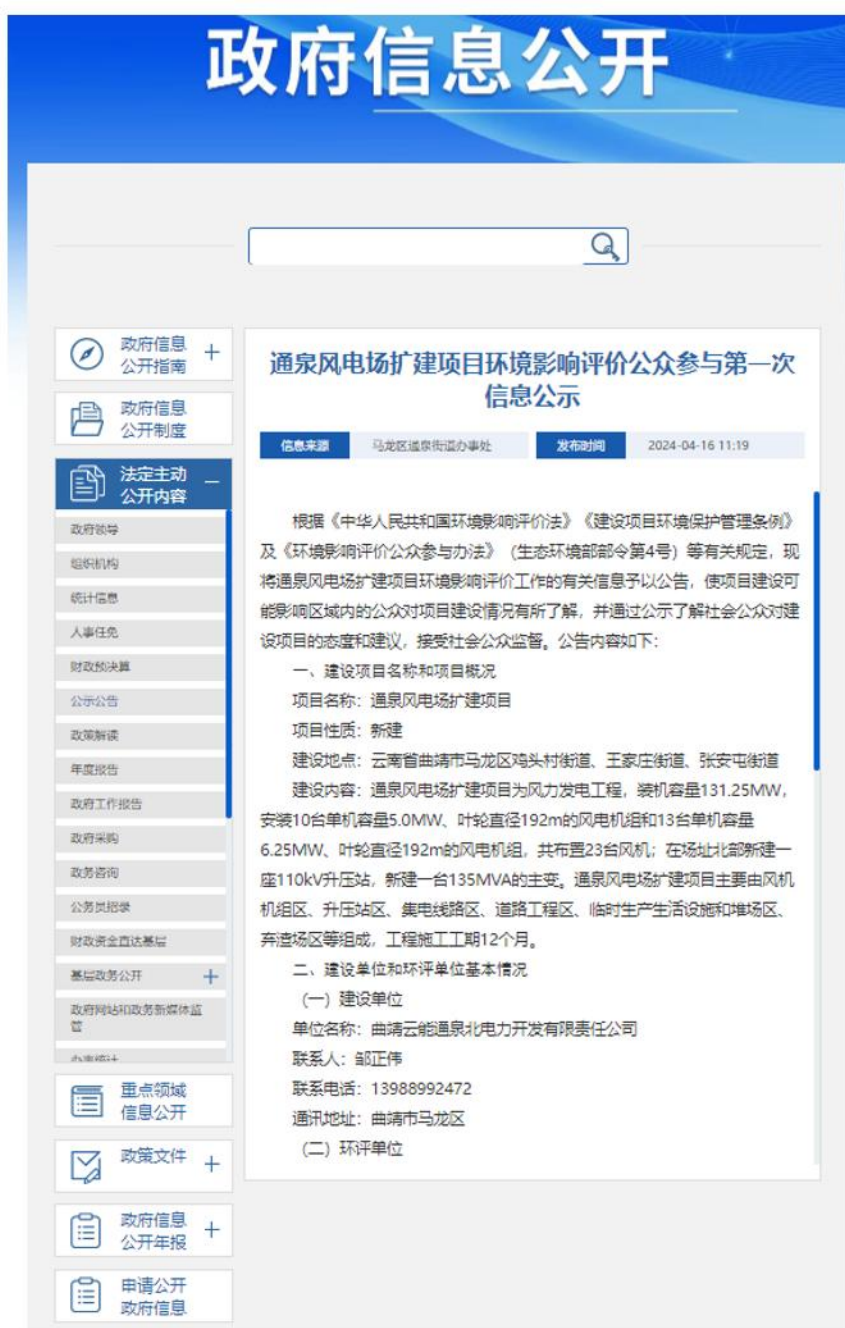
政府信息公开

政府信息公开指南 +

政府信息公开制度

法定主动公开内容 −

政府领导
组织机构
统计信息
人事任免
财政预决算
公示公告
政策解读
年度报告
政府工作报告
政府采购
政务咨询
公务员招录
财政资金直达基层
基层政务公开 +
政府网站和政务新媒体监管
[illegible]

重点领域信息公开

政策文件 +

政府信息公开年报 +

申请公开政府信息

通泉风电场扩建项目环境影响评价公众参与第一次信息公示

信息来源 马龙区通泉街道办事处 发布时间 2024-04-16 11:19

根据《中华人民共和国环境影响评价法》《建设项目环境保护管理条例》及《环境影响评价公众参与办法》（生态环境部部令第4号）等有关规定，现将通泉风电场扩建项目环境影响评价工作的有关信息予以公告，使项目建设可能影响区域内的公众对项目建设情况有所了解，并通过公示了解社会公众对建设项目的态度和建议，接受社会公众监督。公告内容如下：

一、建设项目名称和项目概况

项目名称：通泉风电场扩建项目

项目性质：新建

建设地点：云南省曲靖市马龙区鸡头村街道、王家庄街道、张安屯街道

建设内容：通泉风电场扩建项目为风力发电工程，装机容量131.25MW，安装10台单机容量5.0MW、叶轮直径192m的风电机组和13台单机容量6.25MW、叶轮直径192m的风电机组，共布置23台风机；在场址北部新建一座110kV升压站，新建一台135MVA的主变。通泉风电场扩建项目主要由风机机组区、升压站区、集电线路区、道路工程区、临时生产生活设施和堆场区、弃渣场区等组成，工程施工工期12个月。

二、建设单位和环评单位基本情况

（一）建设单位

单位名称：曲靖云能通泉北电力开发有限责任公司

联系人：邹正伟

联系电话：13988992472

通讯地址：曲靖市马龙区

（二）环评单位